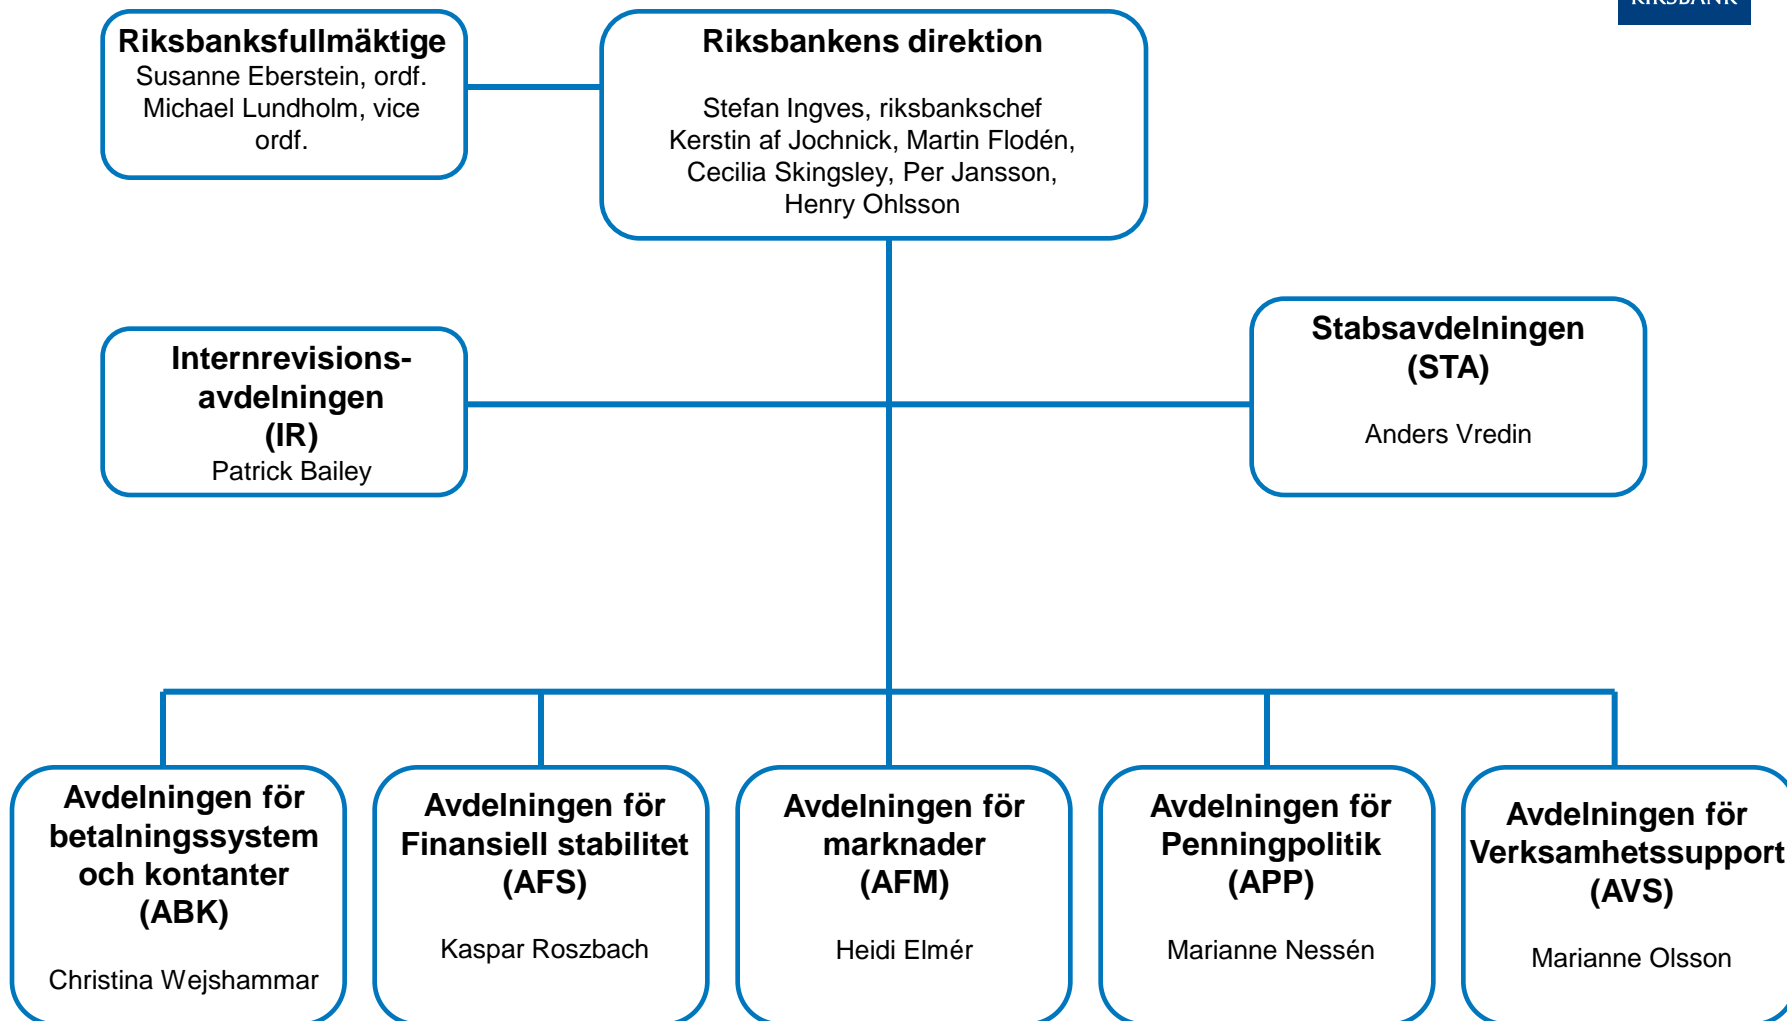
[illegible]

Riksbanksfullmäktige
Susanne Eberstein, ordf.
Michael Lundholm, vice ordf.

Riksbankens direktion

Stefan Ingves, riksbankschef
Kerstin af Jochnick, Martin Flodén, Cecilia Skingsley, Per Jansson, Henry Ohlsson

Internrevisionsavdelningen
(IR)
Patrick Bailey

Stabsavdelningen
(STA)

Anders Vredin

Avdelningen för betalningssystem och kontanter
(ABK)

Christina Wejshammar

Avdelningen för Finansiell stabilitet
(AFS)

Kaspar Roszbach

Avdelningen för marknader
(AFM)

Heidi Elmér

Avdelningen för Penningpolitik
(APP)

Marianne Nessén

Avdelningen för Verksamhetssupport
(AVS)

Marianne Olsson